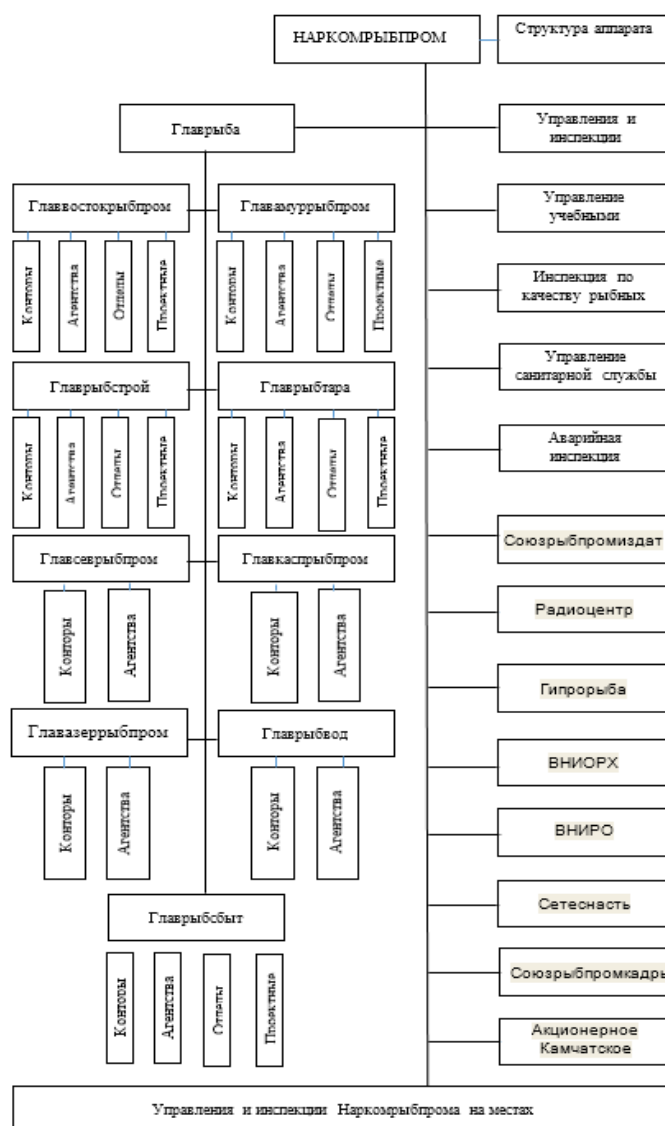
НАРКОМРЫБПРОМ

Структура аппарата

Главрыба

Управления и инспекции

Главвостокрыбпром

Главамуррыбпром

Управление учебными

Конторы

Агентства

Отделы

Проектные

Конторы

Агентства

Отделы

Проектные

Инспекция по качеству рыбных

Главрыбстрой

Главрыбтара

Управление санитарной службы

Конторы

Агентства

Отделы

Проектные

Конторы

Агентства

Отделы

Проектные

Аварийная инспекция

Главсеврыбпром

Главкаспрыбпром

Союзрыбпромиздат

Конторы

Агентства

Конторы

Агентства

Радиоцентр

Гипрорыба

Главазеррыбпром

Главрыбвод

ВНИОРХ

Конторы

Агентства

Конторы

Агентства

ВНИРО

Главрыбсбыт

Сетеснасть

Конторы

Агентства

Отделы

Проектные

Союзрыбпромкадры

Акционерное Камчатское

Управления и инспекции Наркомрыбпрома на местах